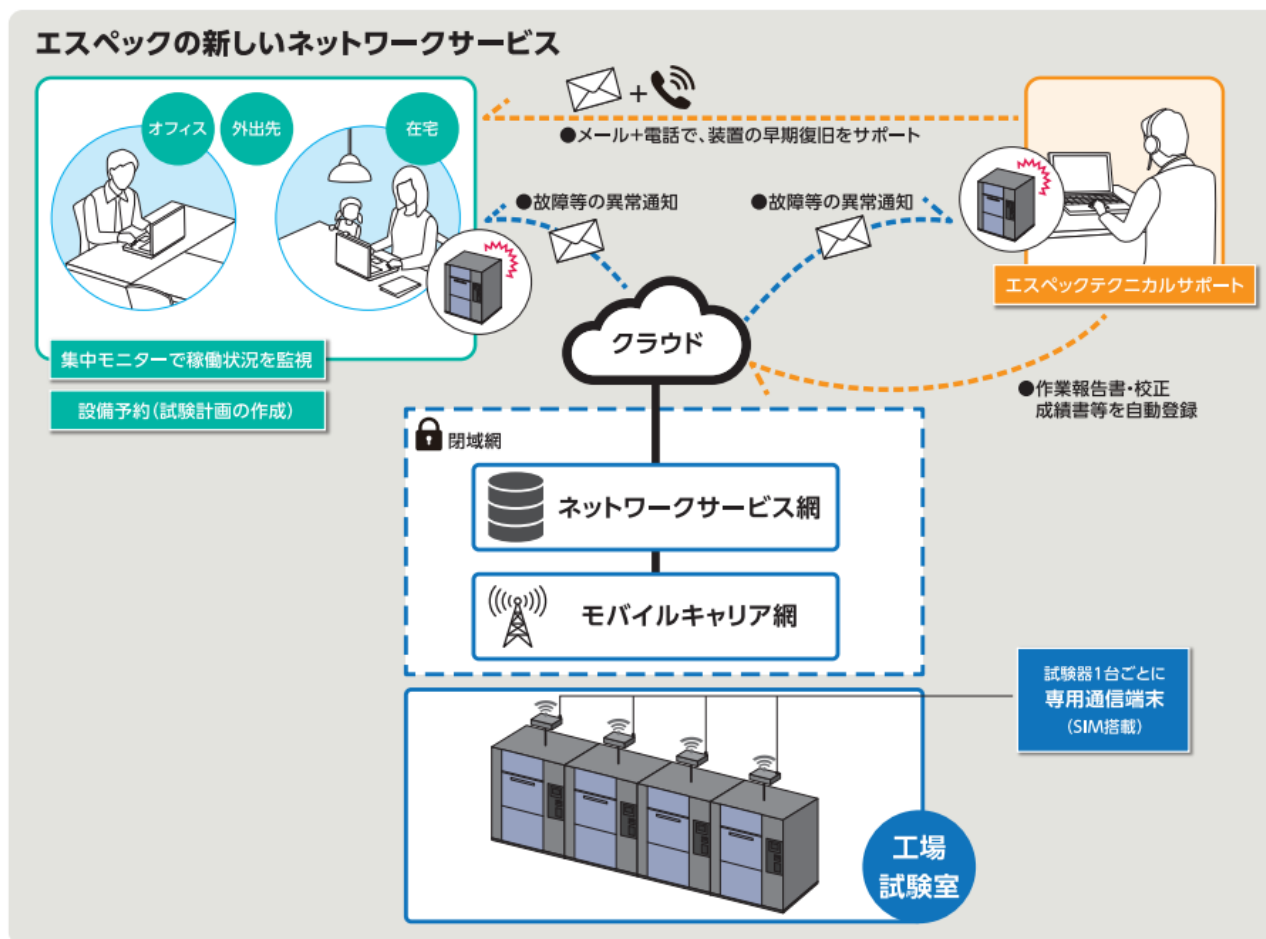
エスペックの新しいネットワークサービス

オフィス
外出先
在宅

+
●メール+電話で、装置の早期復旧をサポート

●故障等の異常通知
●故障等の異常通知

エスペックテクニカルサポート

集中モニターで稼働状況を監視
設備予約(試験計画の作成)

クラウド

●作業報告書・校正成績書等を自動登録

閉域網
ネットワークサービス網
モバイルキャリア網

試験器1台ごとに
専用通信端末
(SIM搭載)

工場
試験室